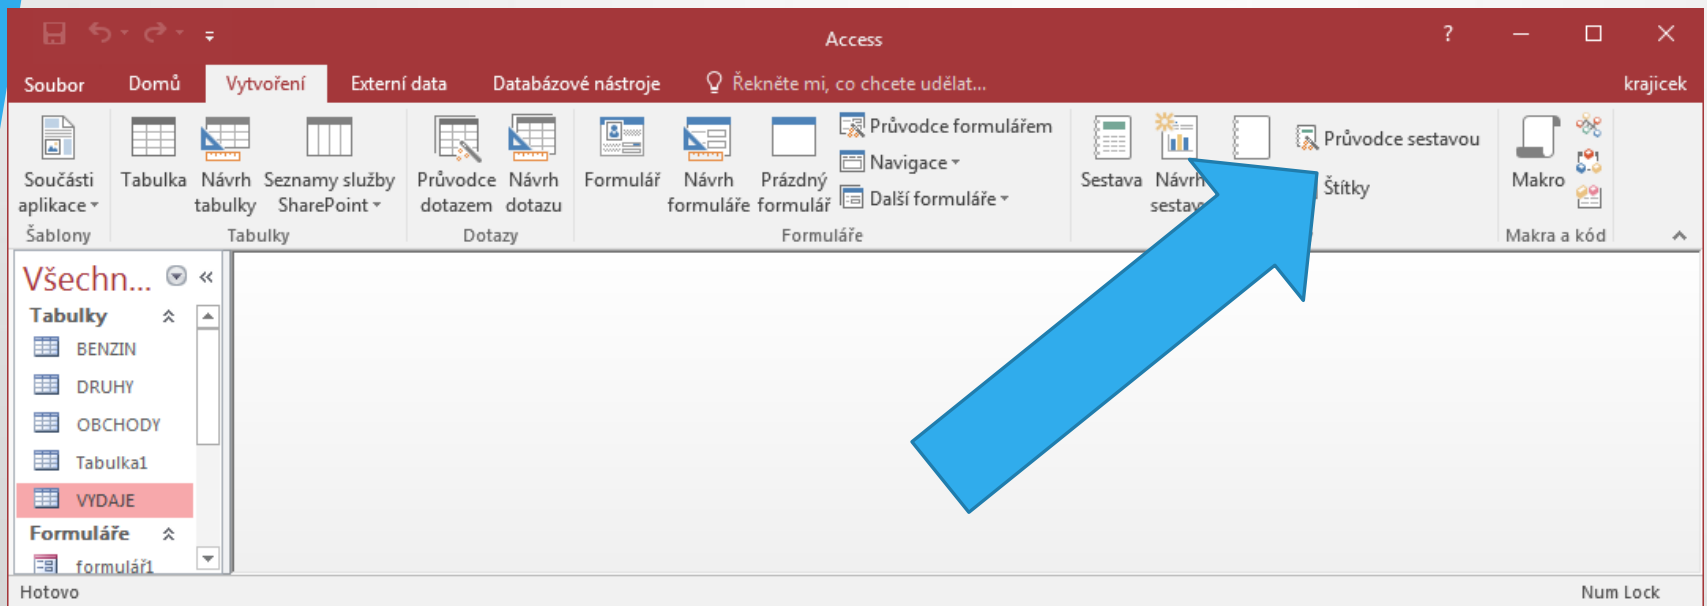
Access

? 

Soubor Domů Vytvoření Externí data Databázové nástroje Řekněte mi, co chcete udělat... krajicek

Součásti aplikace
Šablony

Tabulka Návrh tabulky Seznamy služby SharePoint
Tabulky

Průvodce dotazem Návrh dotazu
Dotazy

Formulář Návrh formuláře Prázdný formulář Průvodce formulářem Navigace Další formuláře
Formuláře

Sestava Návrh sestav
Průvodce sestavou
Štítky

Makro
Makra a kód

Všechn...
Tabulky
BENZIN
DRUHY
OBCHODY
Tabulka1
VYDAJE
Formuláře
formulář1

Hotovo
Num Lock